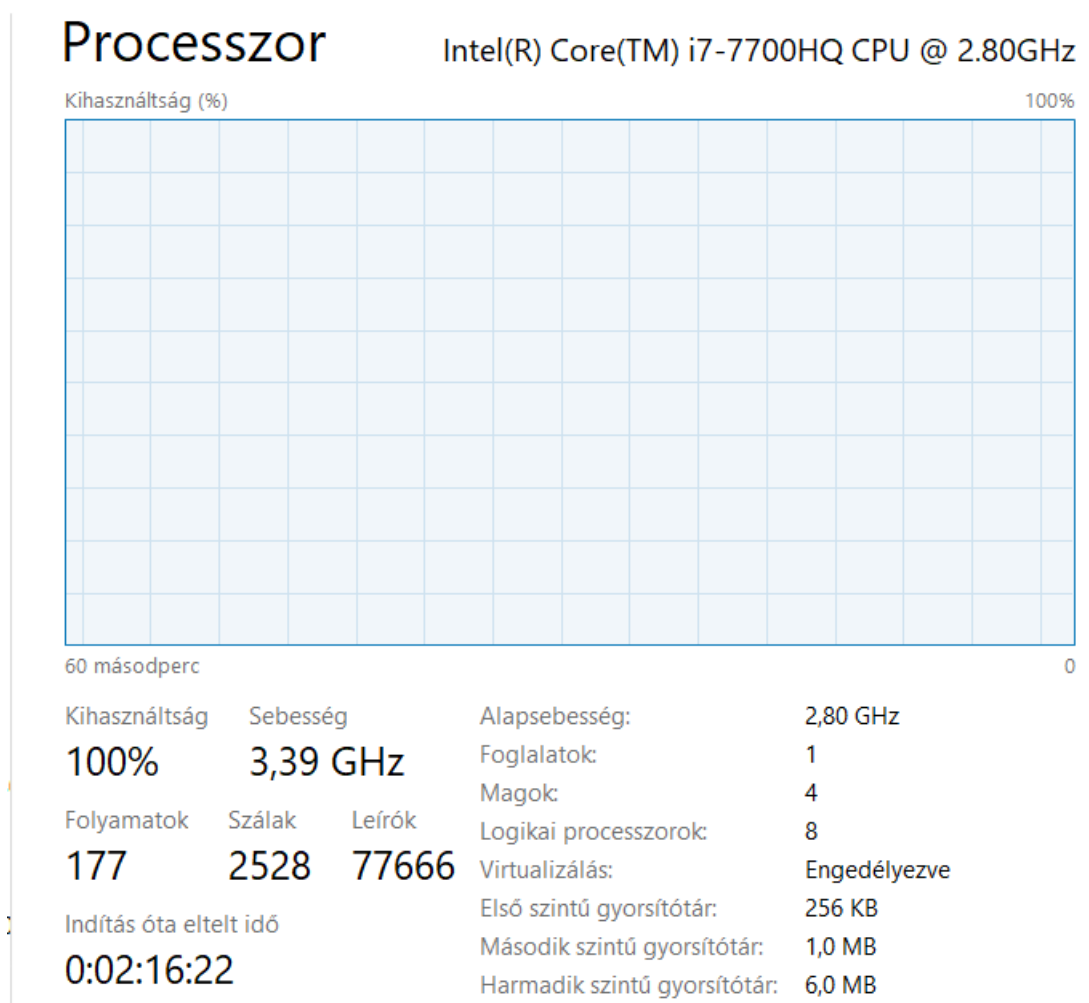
Processzor

Intel(R) Core(TM) i7-7700HQ CPU @ 2.80GHz

Kihasználtság (%)

100%

60 másodperc

0

Kihasználtság
100%

Sebesség
3,39 GHz

Folyamatok
177

Szálak
2528

Leírók
77666

Indítás óta eltelt idő
0:02:16:22

| | |
|---|---|
| Alapsebesség: | 2,80 GHz |
| Foglalatok: | 1 |
| Magok: | 4 |
| Logikai processzorok: | 8 |
| Virtualizálás: | Engedélyezve |
| Első szintű gyorsítótár: | 256 KB |
| Második szintű gyorsítótár: | 1,0 MB |
| Harmadik szintű gyorsítótár: | 6,0 MB |